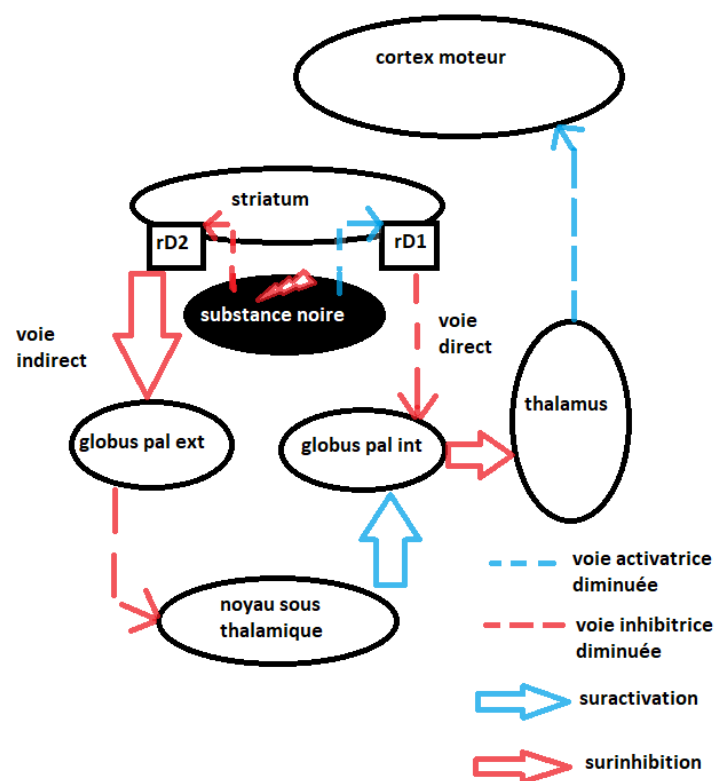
cortex moteur

striatum

rD2

rD1

substance noire

voie indirect

voie direct

thalamus

globus pal ext

globus pal int

noyau sous thalamique

voie activatrice diminuée

voie inhibitrice diminuée

suractivation

surinhibition